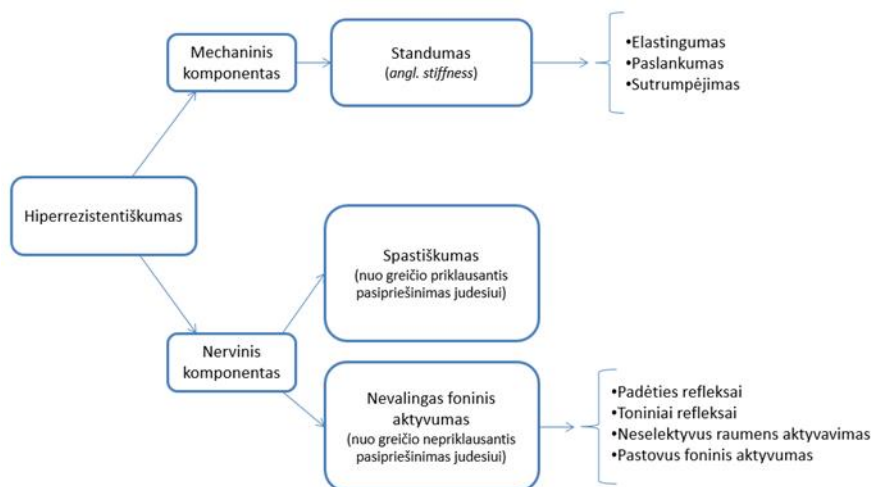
Mechaninis komponentas

Standumas
(angl. stiffness)

•Elastingumas
•Paslankumas
•Sutrumpėjimas

Hiperrezistentiškumas

Spastiškumas
(nuo greičio priklausantis pasipriešinimas judesiui)

Nervinis komponentas

Nevalingas foninis aktyvumas
(nuo greičio nepriklausantis pasipriešinimas judesiui)

•Padėties refleksai
•Toniniai refleksai
•Neselektyvus raumens aktyvavimas
•Pastovus foninis aktyvumas